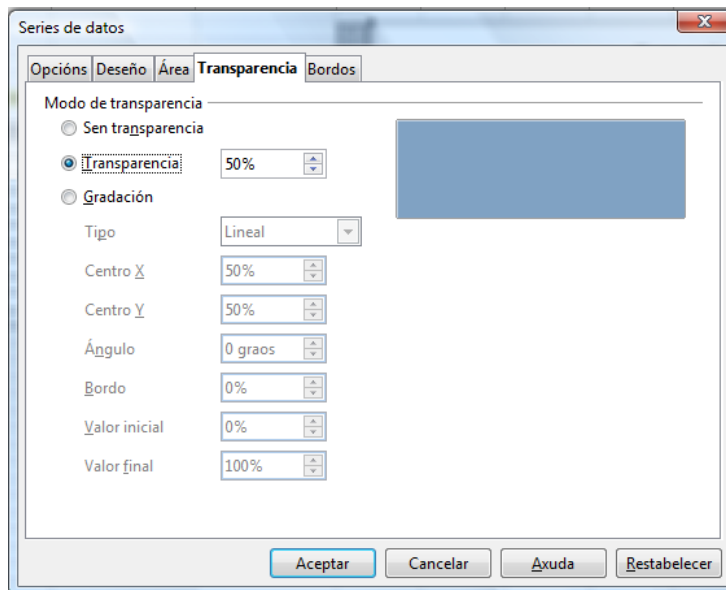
Series de datos

Opcións Deseño Área Transparencia Bordos

Modo de transparencia

Sen transparencia

Transparencia 50%

Gradación

Tipo Lineal

Centro X 50%

Centro Y 50%

Ángulo 0 graos

Bordo 0%

Valor inicial 0%

Valor final 100%

Aceptar Cancelar Axuda Restabelecer